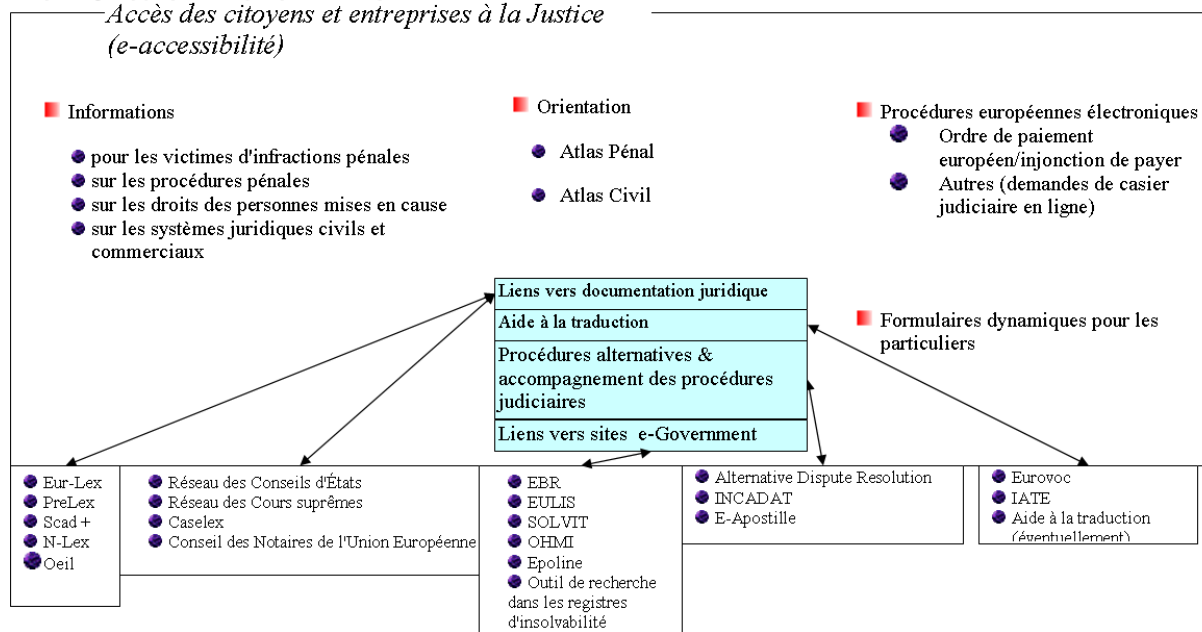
Accès des citoyens et entreprises à la Justice (e-accessibilité)

Informations

pour les victimes d'infractions pénales
sur les procédures pénales
sur les droits des personnes mises en cause
sur les systèmes juridiques civils et commerciaux

Orientation

Atlas Pénal

Atlas Civil

Procédures européennes électroniques

Ordre de paiement européen/injonction de payer
Autres (demandes de casier judiciaire en ligne)

Liens vers documentation juridique
Aide à la traduction
Procédures alternatives & accompagnement des procédures judiciaires
Liens vers sites e-Government

Formulaires dynamiques pour les particuliers

Eur-Lex
PreLex
Scad +
N-Lex
Oeil

Réseau des Conseils d'États
Réseau des Cours suprêmes
Caselex
Conseil des Notaires de l'Union Européenne

EBR
EULIS
SOLVIT
OHMI
Epoline
Outil de recherche dans les registres d'insolvabilité

Alternative Dispute Resolution
INCADAT
E-Apostille

Eurovoc
IATE
Aide à la traduction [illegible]